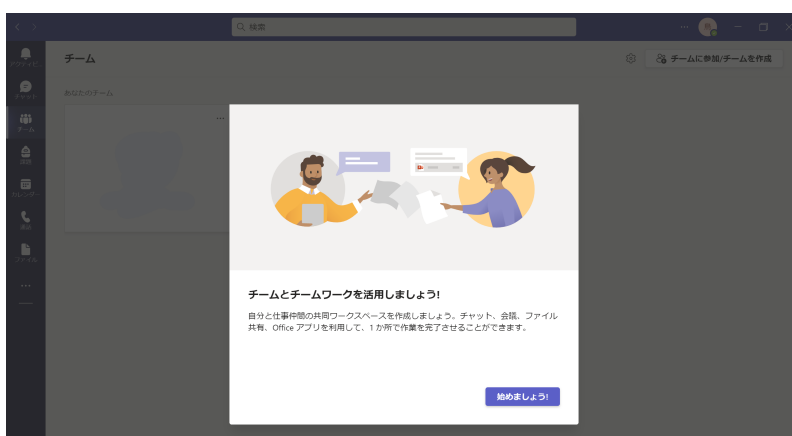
検索

アクティビティ

チャット

チーム

課題

カレンダー

通話

ファイル

...

チーム

チームに参加/チームを作成

あなたのチーム

チームとチームワークを活用しましょう!

自分と仕事仲間の共同ワークスペースを作成しましょう。チャット、会議、ファイル共有、Office アプリを利用して、1 か所で作業を完了させることができます。

始めましょう!